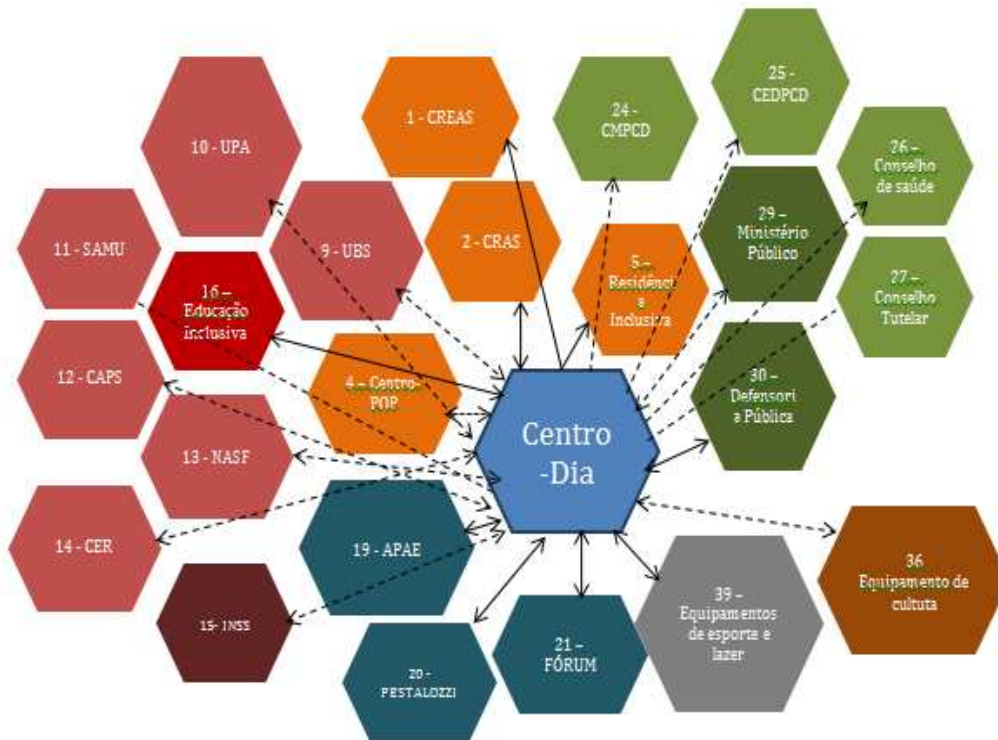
10 - UPA

1 - CREAS

24 - CMPCD

25 - CEDPCD

26 – Conselho de saúde

11 - SAMU

9 - UBS

2 - CRAS

29 – Ministério Público

16 – Educação inclusiva

5 – Residênci a Inclusiva

27 – Conselho Tutelar

12 - CAPS

4 - Centro-POP

Centro -Dia

30 – Defensori a Pública

13 - NASF

14 - CER

19 - APAE

36 Equipamento de cultuta

15- INSS

21 – FÓRUM

39 – Equipamentos de esporte e lazer

20 - PESTALOZZI